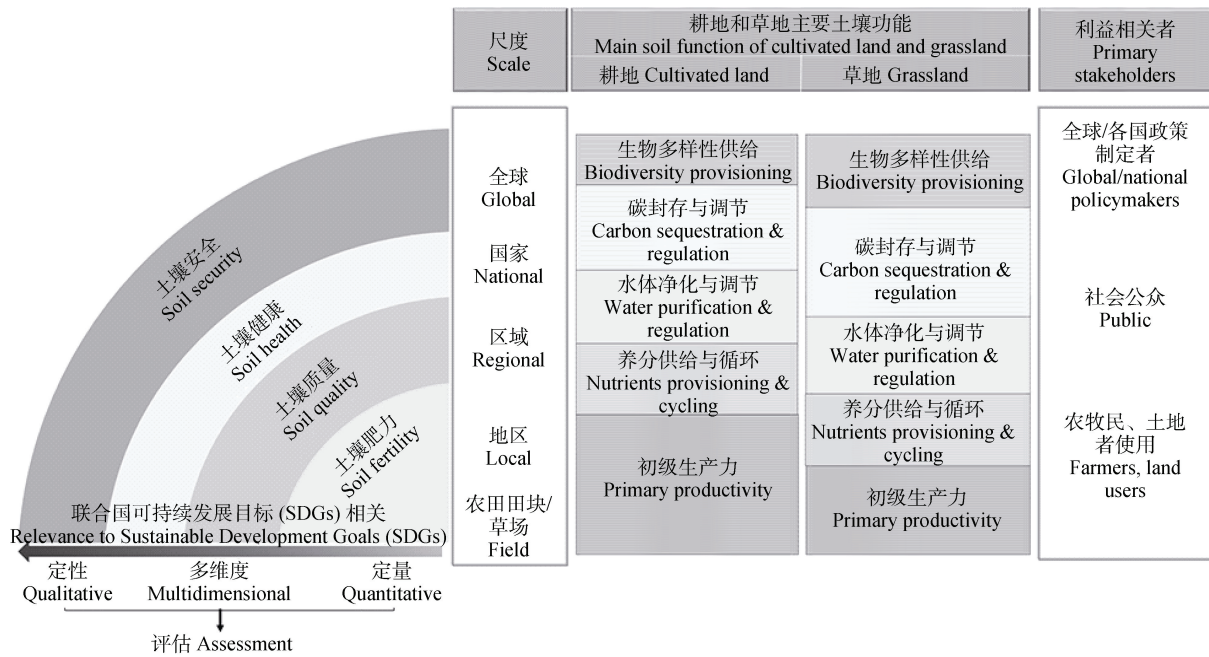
尺度
Scale

耕地和草地主要土壤功能
Main soil function of cultivated land and grassland

耕地 Cultivated land

草地 Grassland

利益相关者
Primary stakeholders

土壤安全
Soil security

土壤健康
Soil health

土壤质量
Soil quality

土壤肥力
Soil fertility

联合国可持续发展目标 (SDGs) 相关
Relevance to Sustainable Development Goals (SDGs)

定性
Qualitative

多维度
Multidimensional

定量
Quantitative

评估 Assessment

全球
Global

国家
National

区域
Regional

地区
Local

农田田块/草场
Field

生物多样性供给
Biodiversity provisioning

碳封存与调节
Carbon sequestration & regulation

水体净化与调节
Water purification & regulation

养分供给与循环
Nutrients provisioning & cycling

初级生产力
Primary productivity

生物多样性供给
Biodiversity provisioning

碳封存与调节
Carbon sequestration & regulation

水体净化与调节
Water purification & regulation

养分供给与循环
Nutrients provisioning & cycling

初级生产力
Primary productivity

全球/各国政策制定者
Global/national policymakers

社会公众
Public

农牧民、土地者使用
Farmers, land users